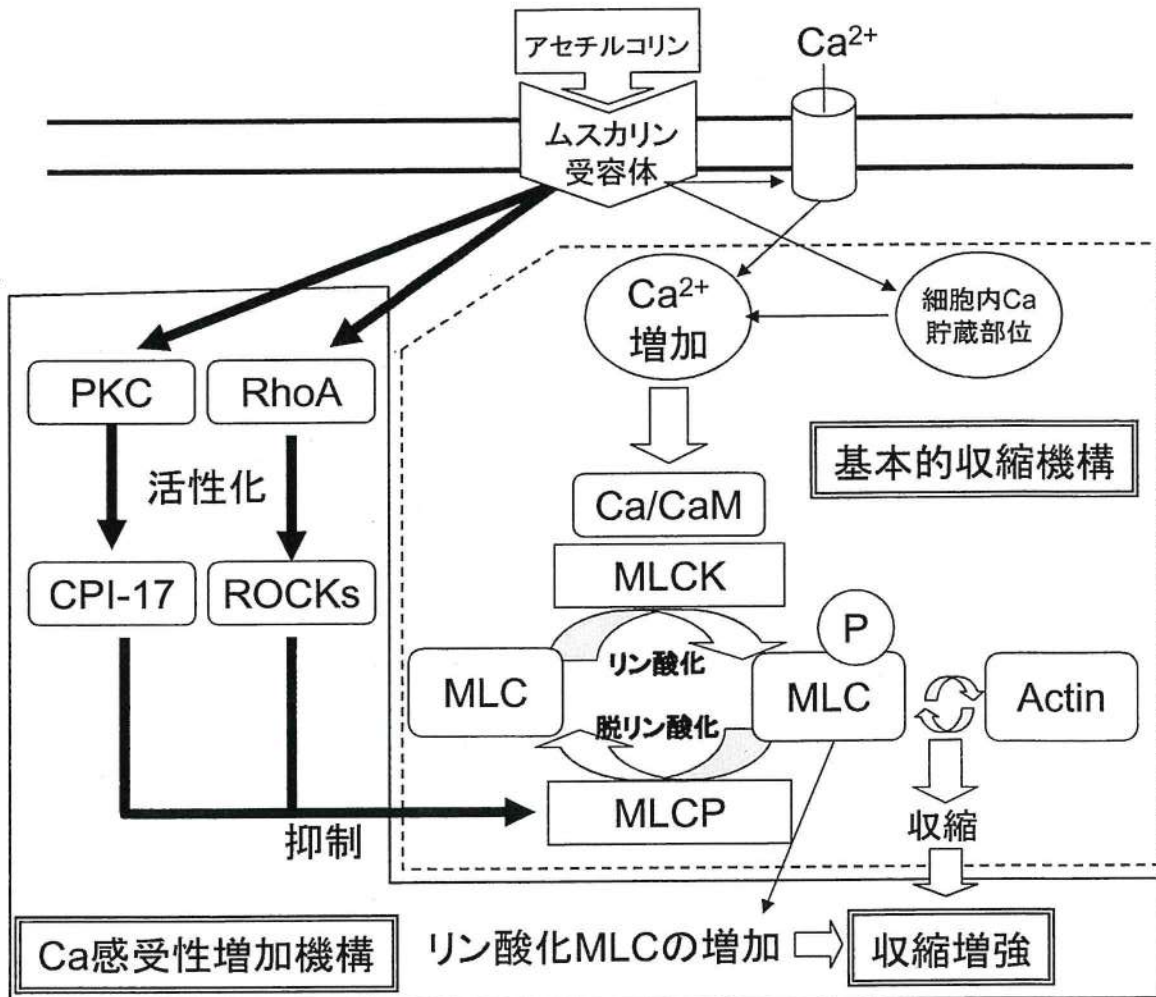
アセチルコリン

$Ca^{2+}$

ムスカリン受容体

$Ca^{2+}$ 増加

細胞内Ca 貯蔵部位

PKC

RhoA

活性化

CPI-17

ROCKs

基本的収縮機構

Ca/CaM

MLCK

P

MLC

リン酸化

脱リン酸化

MLC

Actin

MLCP

収縮

抑制

Ca感受性増加機構

リン酸化MLCの増加

収縮増強